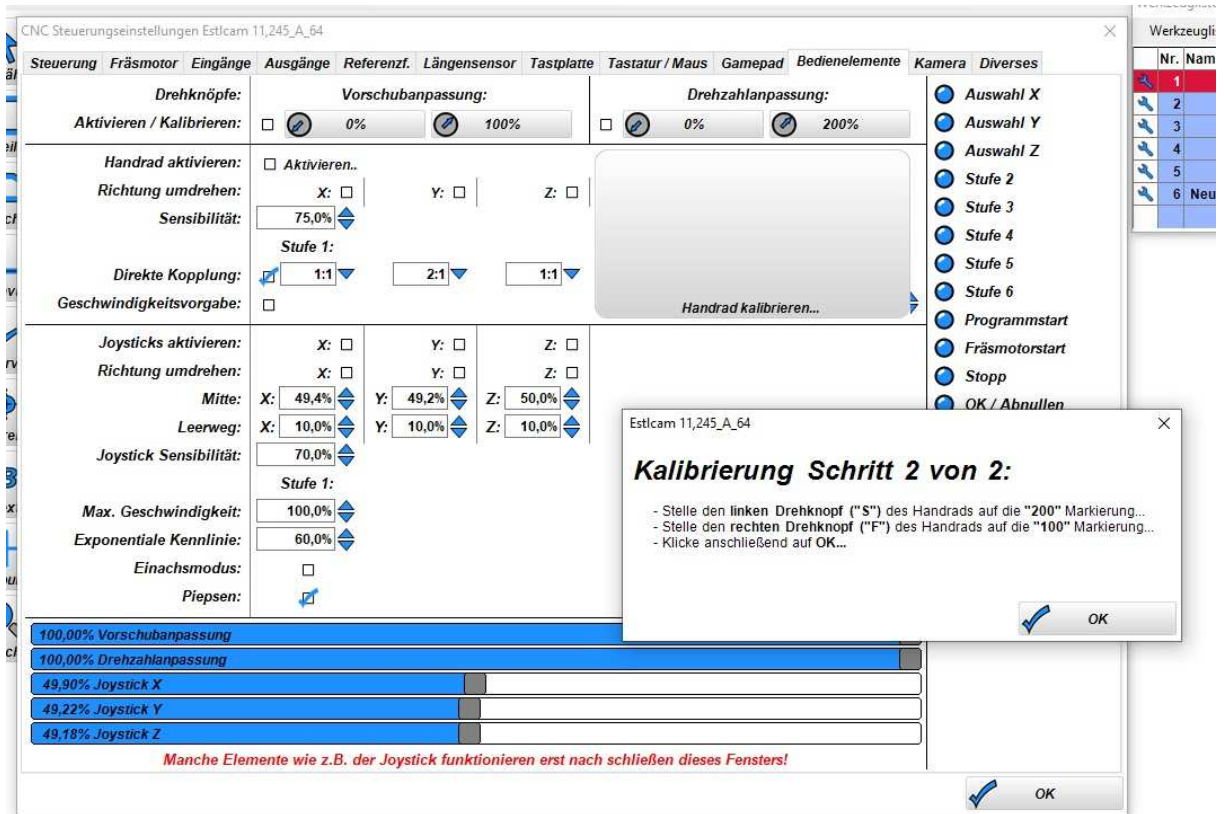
CNC Steuerungseinstellungen Estlcam 11,245_A_64

Steuerung | Fräsmotor | Eingänge | Ausgänge | Referenzf. | Längensensor | Tastplatte | Tastatur / Maus | Gamepad | Bedienelemente | Kamera | Diverses

Drehknöpfe: Vorschubanpassung: Drehzahlanpassung:
Aktivieren / Kalibrieren: 0% 100% 0% 200%

Handrad aktivieren: Aktivieren..
Richtung umdrehen: X: Y: Z:
Sensibilität: 75,0%
Stufe 1:
Direkte Kopplung: 1:1 2:1 1:1
Geschwindigkeitsvorgabe:
Handrad kalibrieren...

Joysticks aktivieren: X: Y: Z:
Richtung umdrehen: X: Y: Z:
Mitte: X: 49,4% Y: 49,2% Z: 50,0%
Leerweg: X: 10,0% Y: 10,0% Z: 10,0%
Joystick Sensibilität: 70,0%
Stufe 1:
Max. Geschwindigkeit: 100,0%
Exponentiale Kennlinie: 60,0%
Einachsmodus:
Piepsen:

Auswahl X
Auswahl Y
Auswahl Z
Stufe 2
Stufe 3
Stufe 4
Stufe 5
Stufe 6
Programmstart
Fräsmotorstart
Stopp
OK / Abnullen

100,00% Vorschubanpassung
100,00% Drehzahlanpassung
49,90% Joystick X
49,22% Joystick Y
49,18% Joystick Z

Manche Elemente wie z.B. der Joystick funktionieren erst nach schließen dieses Fensters!

OK

Estlcam 11,245_A_64

Kalibrierung Schritt 2 von 2:

- Stelle den linken Drehknopf ("S") des Handrads auf die "200" Markierung...
- Stelle den rechten Drehknopf ("F") des Handrads auf die "100" Markierung...
- Klicke anschließend auf OK...

OK

Werkzeugli
Nr. Nam
1
2
3
4
5
6 Neu